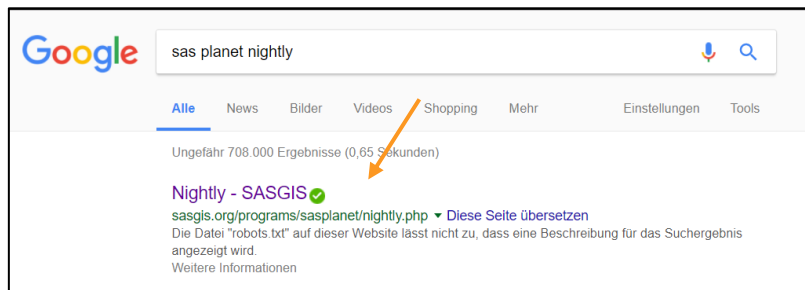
Google

sas planet nightly

Alle News Bilder Videos Shopping Mehr Einstellungen Tools

Ungefähr 708.000 Ergebnisse (0,65 Sekunden)

Nightly - SASGIS
sasgis.org/programs/sasplanet/nightly.php ▾ Diese Seite übersetzen
Die Datei "robots.txt" auf dieser Website lässt nicht zu, dass eine Beschreibung für das Suchergebnis angezeigt wird.
Weitere Informationen